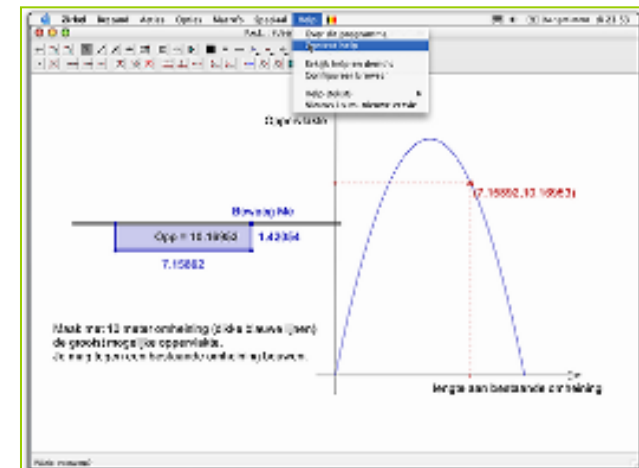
Zirkel Bestand Acties Opties Macro's Speciaal Help

Over dit programma
Algemene help
Bekijk help voor deze...
Configureer de menu...
Help (Adobe)
Nieuwe in deze versie...

Oppervlakte

(7.15882,10.16663)

Beweeg hier

Opp = 10.16663

1.42084

7.15882

Maak met 13 meter omheining (de drie blauwe lijnen) de grootst mogelijke oppervlakte.
Je mag hierbij een bestaande omheining gebruiken.

lengte aan bestaande omheining